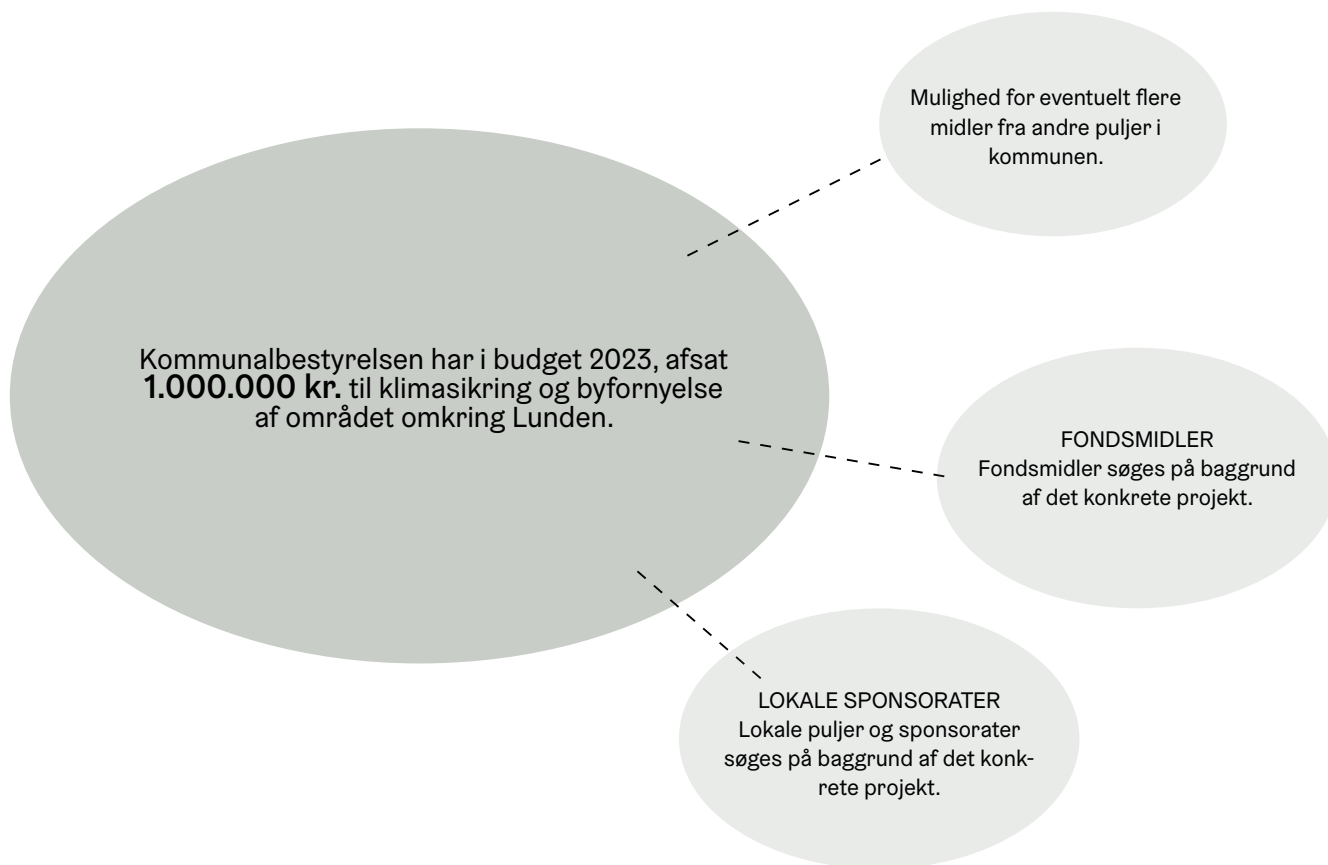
Mulighed for eventuelt flere midler fra andre puljer i kommunen.

Kommunalbestyrelsen har i budget 2023, afsat **1.000.000 kr.** til klimasikring og byfornyelse af området omkring Lunden.

FONDSMIDLER
Fondsmidler søges på baggrund af det konkrete projekt.

LOKALE SPONSORATER
Lokale puljer og sponsorater søges på baggrund af det konkrete projekt.